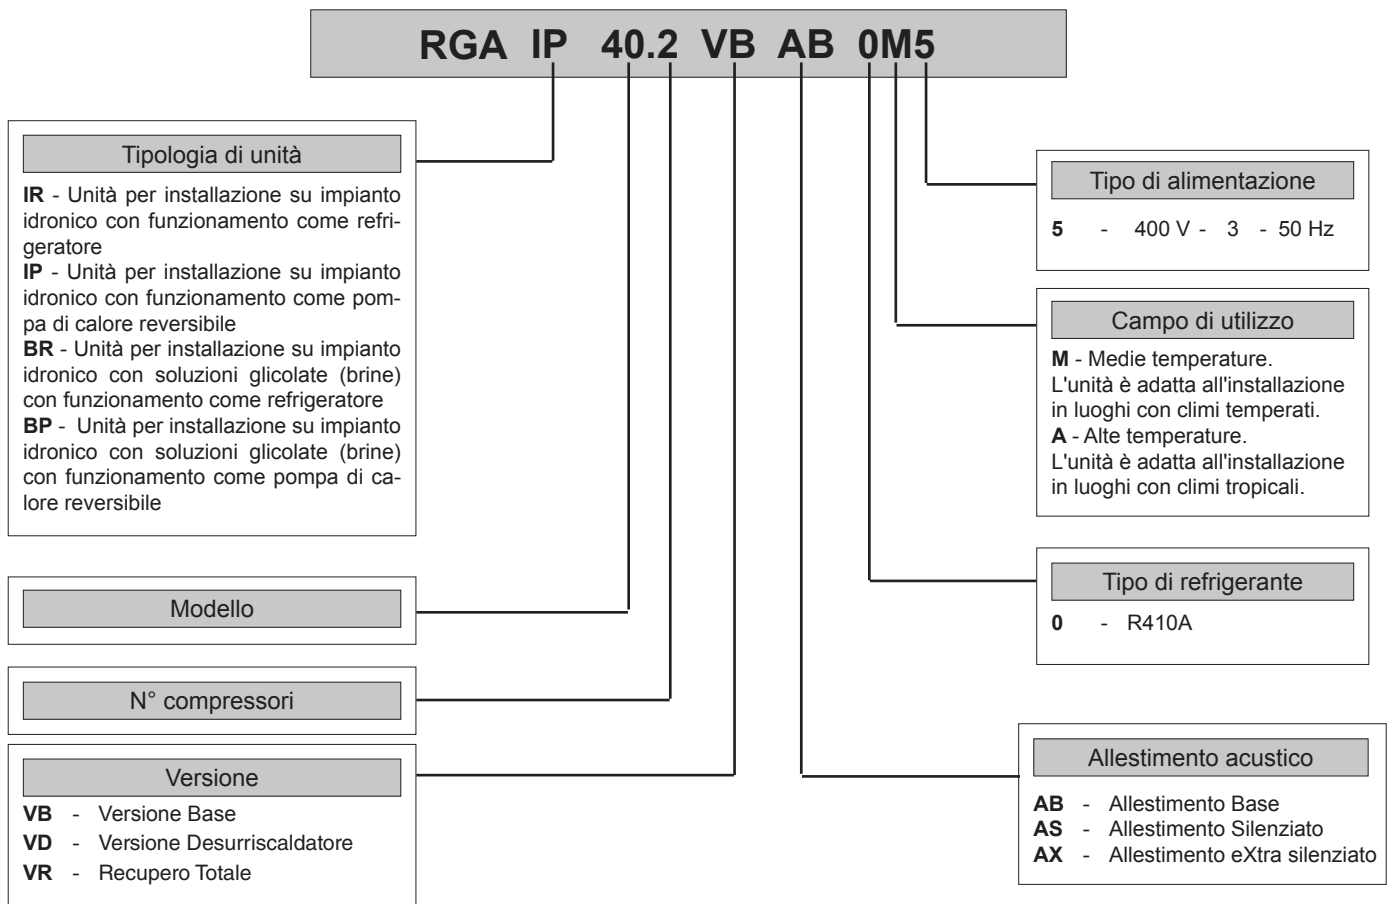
RGA IP 40.2 VB AB 0M5

Tipologia di unità

**IR** - Unità per installazione su impianto idronico con funzionamento come refrigeratore
**IP** - Unità per installazione su impianto idronico con funzionamento come pompa di calore reversibile
**BR** - Unità per installazione su impianto idronico con soluzioni glicolate (brine) con funzionamento come refrigeratore
**BP** - Unità per installazione su impianto idronico con soluzioni glicolate (brine) con funzionamento come pompa di calore reversibile

Modello

N° compressori

Versione

**VB** - Versione Base
**VD** - Versione Desurriscaldatore
**VR** - Recupero Totale

Tipo di alimentazione

**5** - 400 V - 3 - 50 Hz

Campo di utilizzo

**M** - Medie temperature.
L'unità è adatta all'installazione in luoghi con climi temperati.
**A** - Alte temperature.
L'unità è adatta all'installazione in luoghi con climi tropicali.

Tipo di refrigerante

**0** - R410A

Allestimento acustico

**AB** - Allestimento Base
**AS** - Allestimento Silenziato
**AX** - Allestimento eXtra silenziato